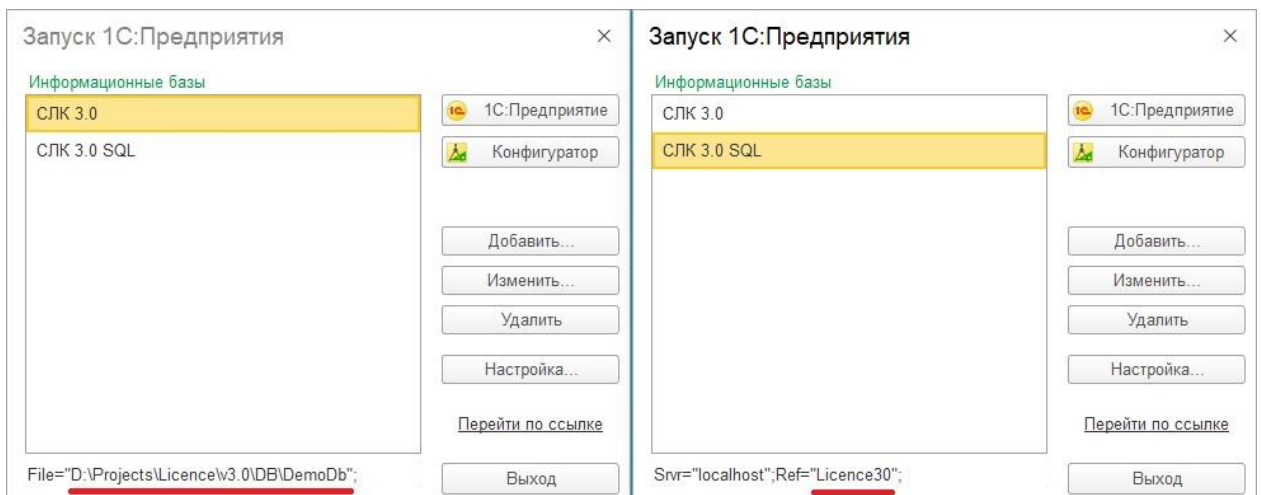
Запуск 1С:Предприятия ×

Информационные базы

СЛК 3.0

СЛК 3.0 SQL

1С:Предприятие

Конфигуратор

Добавить...

Изменить...

Удалить

Настройка...

Перейти по ссылке

File="D:\Projects\Licence\v3.0\DB\DemoDb";

Выход

Запуск 1С:Предприятия ×

Информационные базы

СЛК 3.0

СЛК 3.0 SQL

1С:Предприятие

Конфигуратор

Добавить...

Изменить...

Удалить

Настройка...

Перейти по ссылке

Srvr="localhost";Ref="Licence30";

Выход